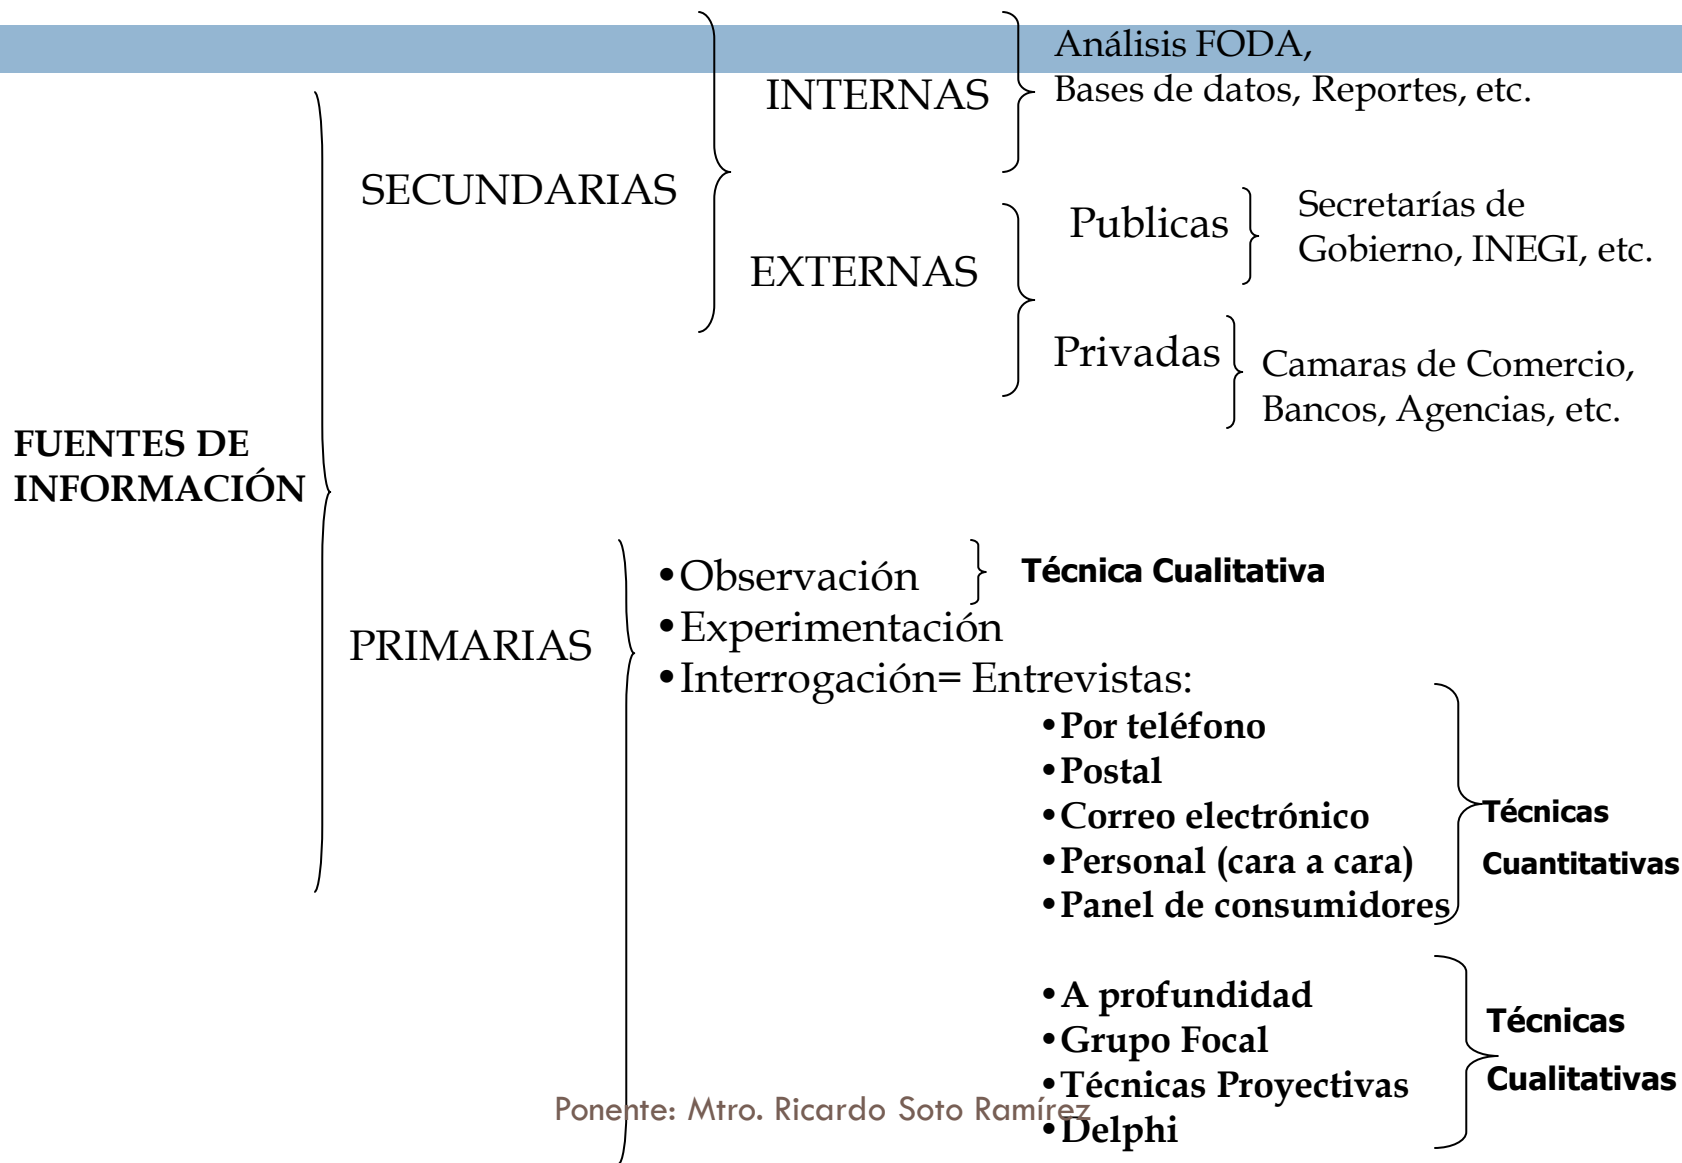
FUENTES DE INFORMACIÓN

SECUNDARIAS

INTERNAS

Análisis FODA, Bases de datos, Reportes, etc.

EXTERNAS

Publicas

Secretarías de Gobierno, INEGI, etc.

Privadas

Camaras de Comercio, Bancos, Agencias, etc.

PRIMARIAS

•Observación

Técnica Cualitativa

•Experimentación
•Interrogación= Entrevistas:

•Por teléfono
•Postal
•Correo electrónico
•Personal (cara a cara)
•Panel de consumidores

Técnicas Cuantitativas

•A profundidad
•Grupo Focal
•Técnicas Proyectivas
•Delphi

Técnicas Cualitativas

Ponente: Mtro. Ricardo Soto Ramírez